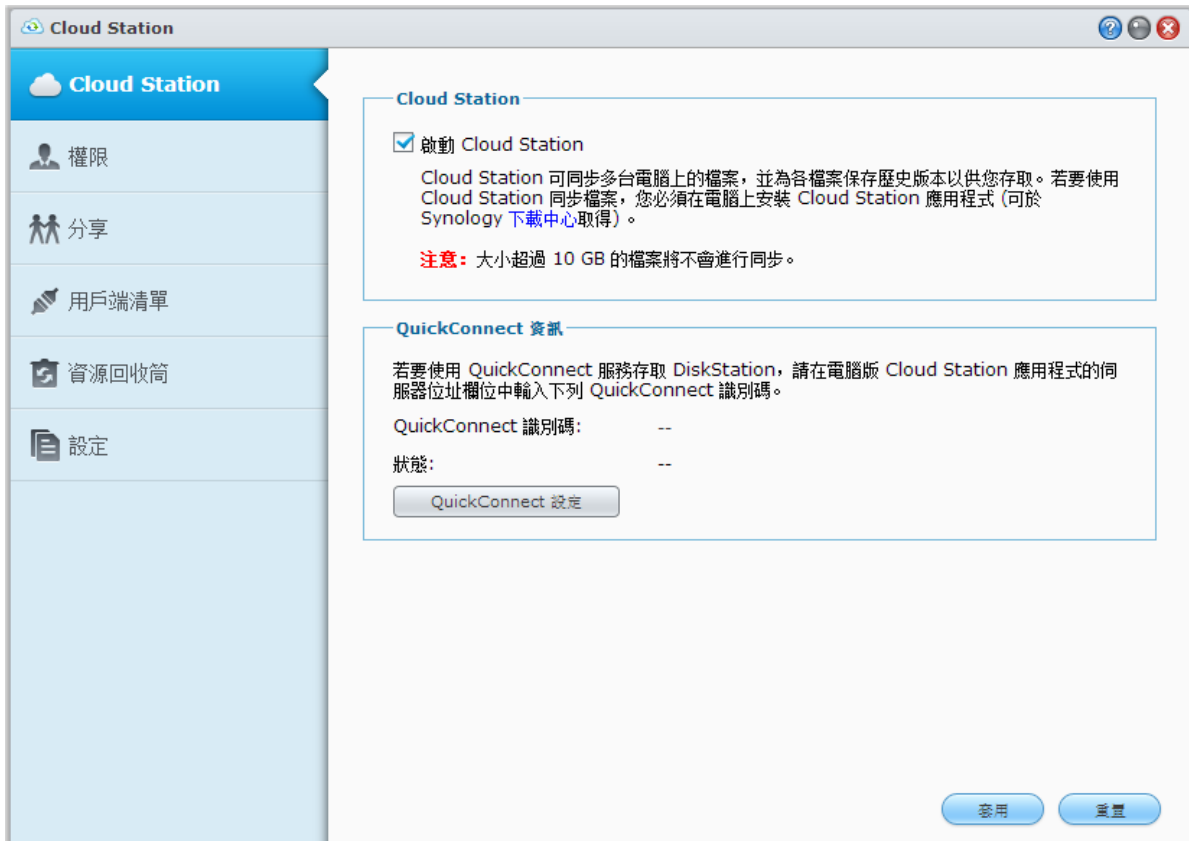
Cloud Station

Cloud Station

權限

分享

用戶端清單

資源回收筒

設定

Cloud Station

☑ 啟動 Cloud Station

Cloud Station 可同步多台電腦上的檔案，並為各檔案保存歷史版本以供您存取。若要使用 Cloud Station 同步檔案，您必須在電腦上安裝 Cloud Station 應用程式 (可於 Synology 下載中心取得)。

注意：大小超過 10 GB 的檔案將不會進行同步。

QuickConnect 資訊

若要使用 QuickConnect 服務存取 DiskStation，請在電腦版 Cloud Station 應用程式的伺服器位址欄位中輸入下列 QuickConnect 識別碼。

QuickConnect 識別碼: --

狀態: --

QuickConnect 設定

套用

重置